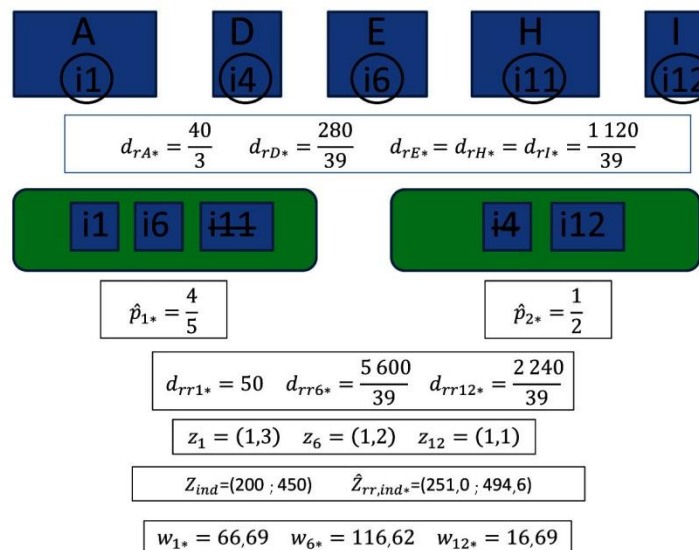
A
i1

D
i4

E
i6

H
i11

I
i12

$d_{rA*} = \frac{40}{3}$ $d_{rD*} = \frac{280}{39}$ $d_{rE*} = d_{rH*} = d_{rI*} = \frac{1\,120}{39}$

i1 i6 i11

i4 i12

$\hat{p}_{1*} = \frac{4}{5}$

$\hat{p}_{2*} = \frac{1}{2}$

$d_{rr1*} = 50$ $d_{rr6*} = \frac{5\,600}{39}$ $d_{rr12*} = \frac{2\,240}{39}$

$z_1 = (1{,}3)$ $z_6 = (1{,}2)$ $z_{12} = (1{,}1)$

$Z_{ind}$=(200 ; 450) $\hat{Z}_{rr,ind*}$=(251,0 ; 494,6)

$w_{1*} = 66{,}69$ $w_{6*} = 116{,}62$ $w_{12*} = 16{,}69$